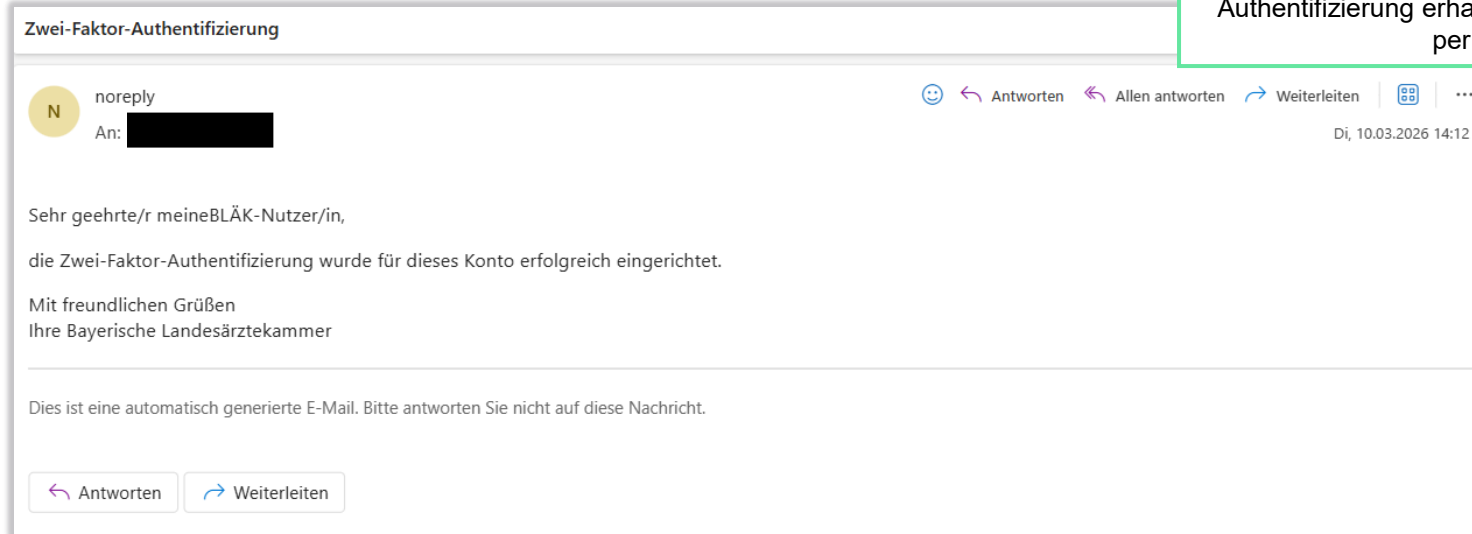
Zwei-Faktor-Authentifizierung

Authentifizierung erha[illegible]
per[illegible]

N

noreply
An: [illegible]

Antworten Allen antworten Weiterleiten ···

Di, 10.03.2026 14:12

Sehr geehrte/r meineBLÄK-Nutzer/in,

die Zwei-Faktor-Authentifizierung wurde für dieses Konto erfolgreich eingerichtet.

Mit freundlichen Grüßen
Ihre Bayerische Landesärztekammer

Dies ist eine automatisch generierte E-Mail. Bitte antworten Sie nicht auf diese Nachricht.

Antworten Weiterleiten